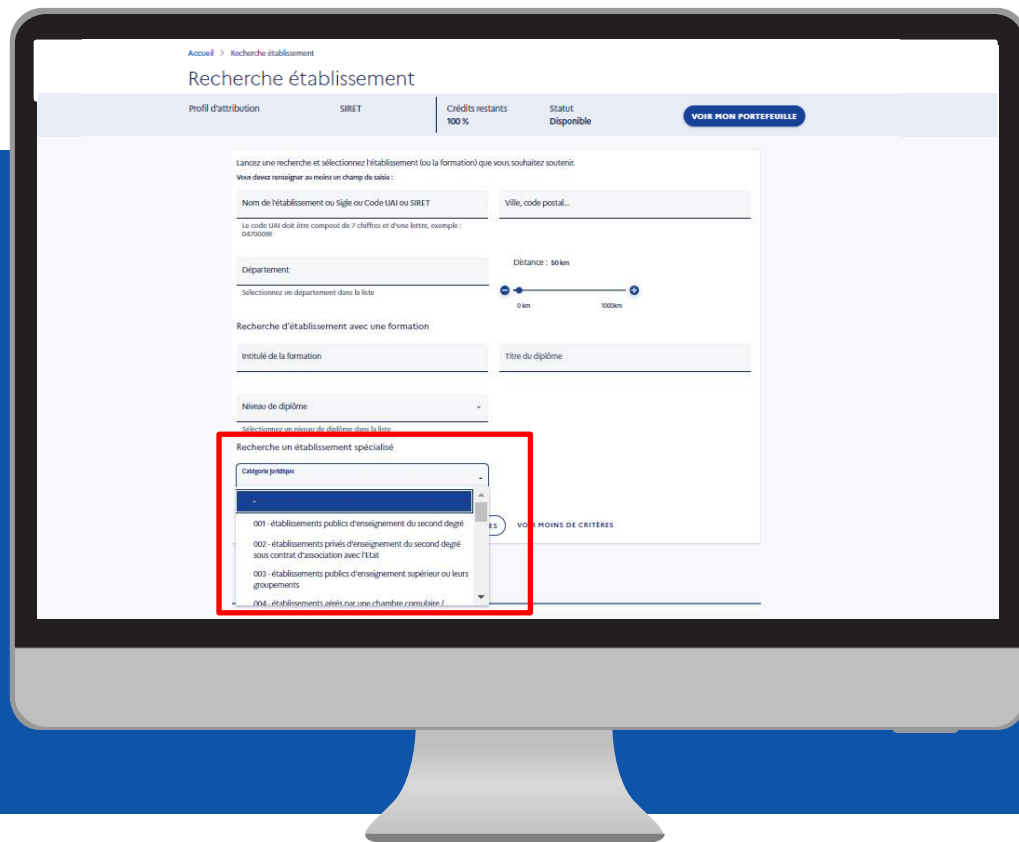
Accueil > Recherche établissement

Recherche établissement

Profil d'attribution

SIRET

Crédits restants
100 %

Statut
Disponible

VOIR MON PORTEFEUILLE

Lancez une recherche et sélectionnez l'établissement (ou la formation) que vous souhaitez soutenir.
Vous devez renseigner au moins un champ de saisie :

Nom de l'établissement ou Sigle ou Code UAI ou SIRET

Ville, code postal...

Le code UAI doit être composé de 7 chiffres et d'une lettre, exemple : 0470009E

Département

Distance : 50 km

Sélectionnez un département dans la liste

0 km

1000km

Recherche d'établissement avec une formation

Intitulé de la formation

Titre du diplôme

Niveau de diplôme

Sélectionnez un niveau de diplôme dans la liste

Recherche un établissement spécialisé

Catégorie juridique

-

001 - établissements publics d'enseignement du second degré

002 - établissements privés d'enseignement du second degré sous contrat d'association avec l'Etat

003 - établissements publics d'enseignement supérieur ou leurs groupements

004 - établissements gérés par une chambre consulaire /

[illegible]ES

VOIR MOINS DE CRITÈRES